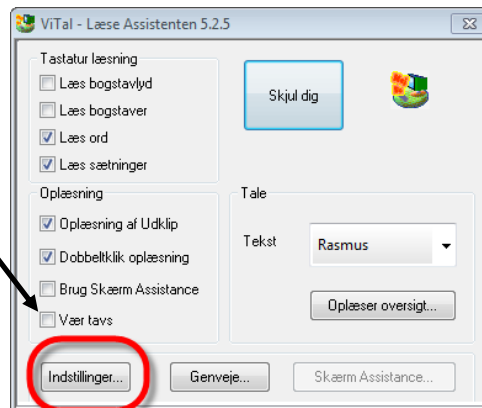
ViTal - Læse Assistenten 5.2.5

Tastatur læsning
Læs bogstavlyd
Læs bogstaver
Læs ord
Læs sætninger

Skjul dig

Oplæsning
Oplæsning af Udklip
Dobbeltklik oplæsning
Brug Skærm Assistance
Vær tavs

Tale
Tekst
Rasmus
Oplæser oversigt...

Indstillinger...
Genveje...
Skærm Assistance...